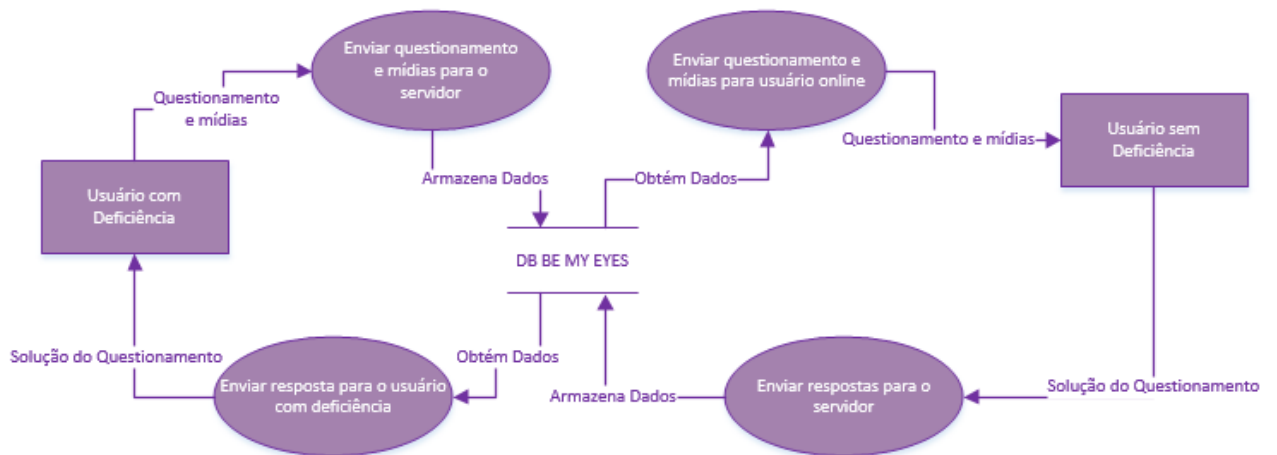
Enviar questionamento e mídias para o servidor

Enviar questionamento e mídias para usuário online

Questionamento e mídias

Usuário com Deficiência

Armazena Dados

Obtém Dados

Questionamento e mídias

Usuário sem Deficiência

DB BE MY EYES

Solução do Questionamento

Obtém Dados

Enviar resposta para o usuário com deficiência

Armazena Dados

Enviar respostas para o servidor

Solução do Questionamento